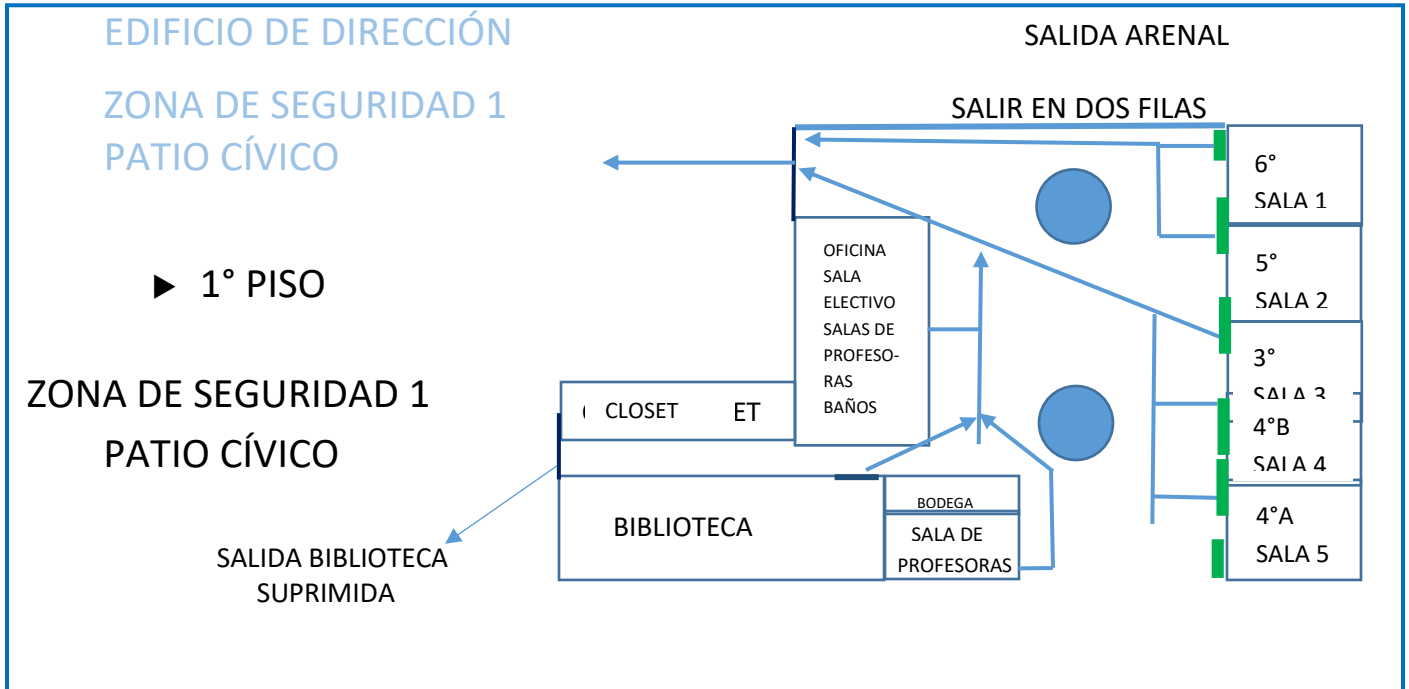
EDIFICIO DE DIRECCIÓN

SALIDA ARENAL

ZONA DE SEGURIDAD 1
PATIO CÍVICO

SALIR EN DOS FILAS

6°
SALA 1

5°
SALA 2

3°
SALA 3

4°B
SALA 4

4°A
SALA 5

OFICINA
SALA
ELECTIVO
SALAS DE
PROFESORAS
BAÑOS

▸ 1° PISO

ZONA DE SEGURIDAD 1
PATIO CÍVICO

CLOSET ET

BIBLIOTECA

BODEGA

SALA DE
PROFESORAS

SALIDA BIBLIOTECA
SUPRIMIDA